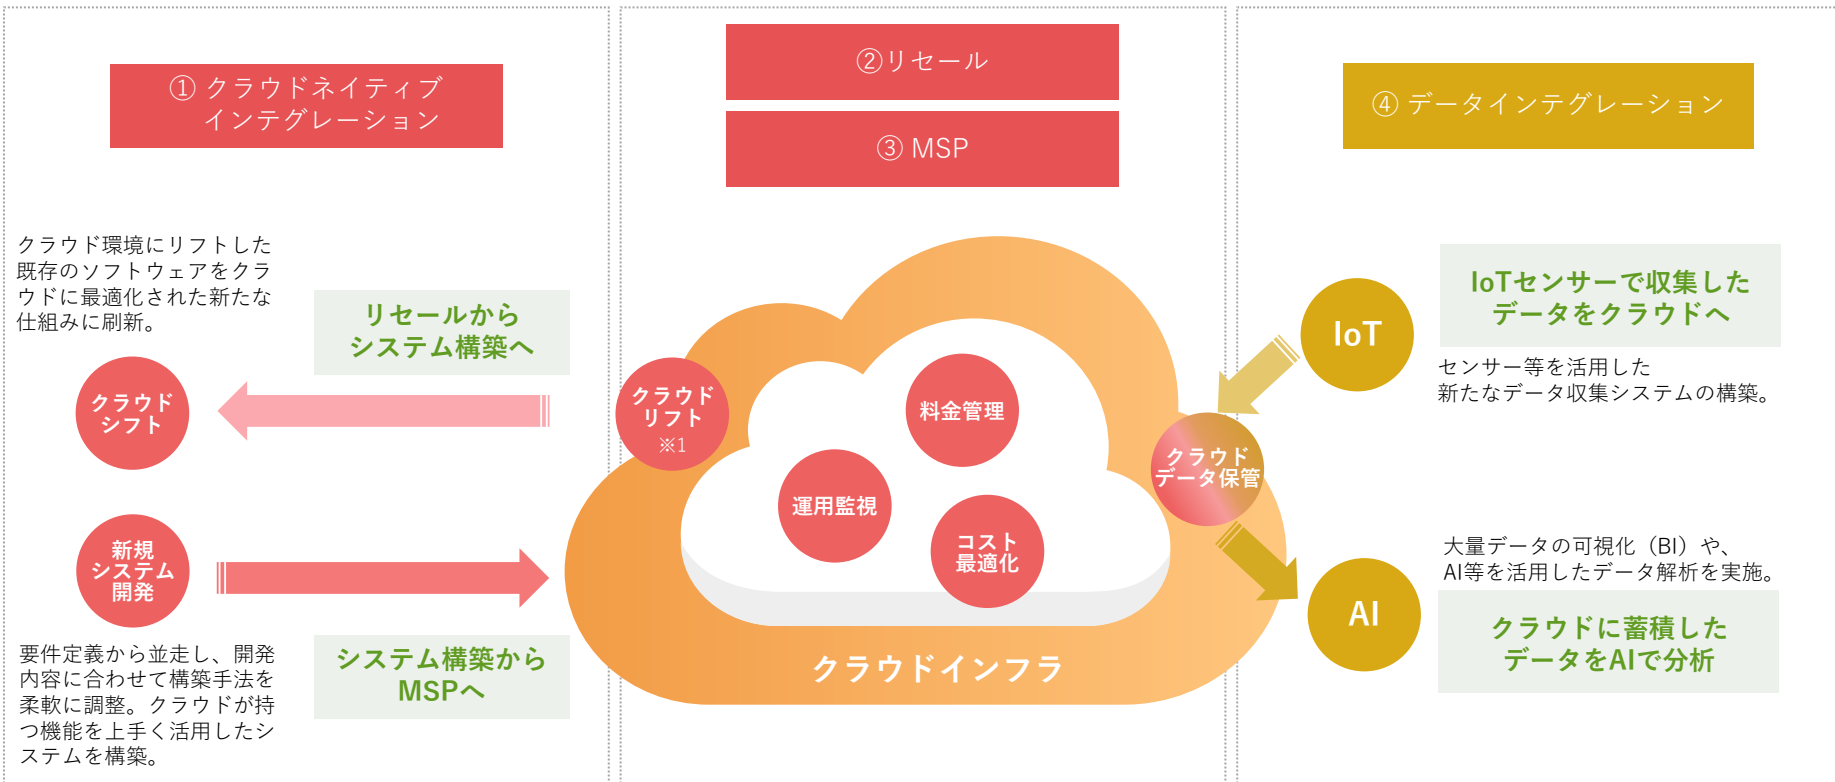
① クラウドネイティブ インテグレーション

②リセール

③ MSP

④ データインテグレーション

クラウド環境にリフトした既存のソフトウェアをクラウドに最適化された新たな仕組みに刷新。

リセールから
システム構築へ

クラウド
シフト

新規
システム
開発

要件定義から並走し、開発内容に合わせて構築手法を柔軟に調整。クラウドが持つ機能を上手く活用したシステムを構築。

システム構築から
MSPへ

クラウド
リフト
※1

料金管理

運用監視

コスト
最適化

クラウドインフラ

クラウド
データ保管

IoT

IoTセンサーで収集した
データをクラウドへ

センサー等を活用した
新たなデータ収集システムの構築。

大量データの可視化（BI）や、
AI等を活用したデータ解析を実施。

AI

クラウドに蓄積した
データをAIで分析